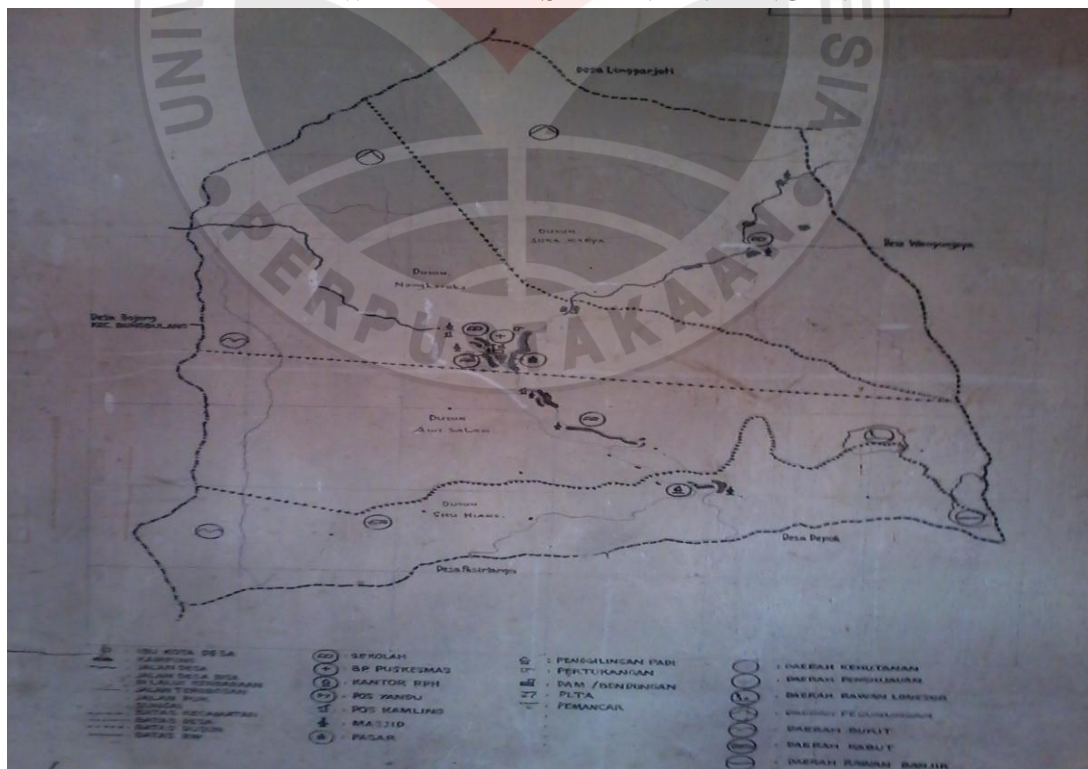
Desa Linggarjati

Dusun Suka Karya

Desa Wanayasa

Dusun Nangkasaka

Desa Bojong KEC. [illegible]

Dusun Awi Salam

Dusun Situ Hiang

Desa Deyok

Desa Pasirlampu

IBU KOTA DESA
KAMPUNG
JALAN DESA
JALAN DESA BIASA
JALAN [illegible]
JALAN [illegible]
JALAN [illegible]
SUNGAI
BATAS KECAMATAN
BATAS DESA
BATAS DUSUN
BATAS RW

: SEKOLAH
: BP PUSKESMAS
: KANTOR RPH
: POS YANDU
: POS KAMLING
: MASJID
: PASAR

: PENGGILINGAN PADI
: PERTUKANGAN
: DAM / BENDUNGAN
: PLTA
: PEMANCAR

: DAERAH KEHUTANAN
: DAERAH PENGHIJAUAN
: DAERAH RAWAN LONGSOR
: DAERAH PEGUNUNGAN
: DAERAH BUKIT
: DAERAH KABUT
: DAERAH RAWAN BANJIR